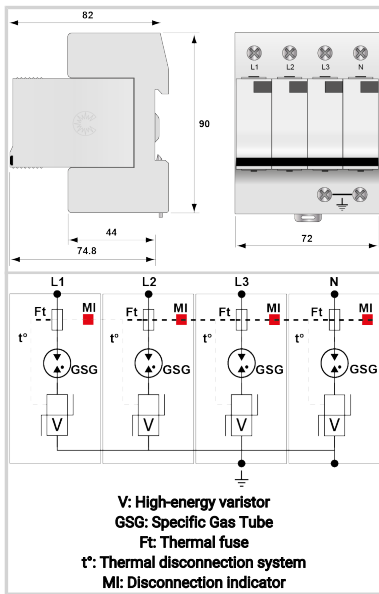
82

90

44

74.8

L1 L2 L3 N

72

L1 L2 L3 N

Ft MI Ft MI Ft MI Ft MI

t° t° t° t°

GSG GSG GSG GSG

V V V V

V: High-energy varistor
GSG: Specific Gas Tube
Ft: Thermal fuse
t°: Thermal disconnection system
MI: Disconnection indicator